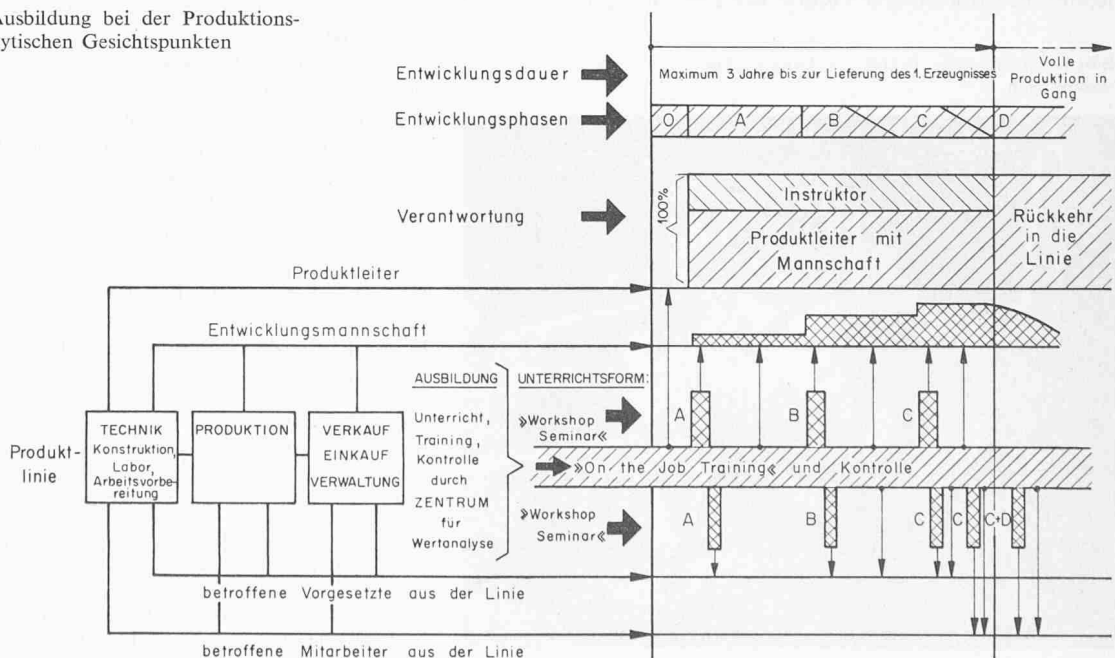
usbildung bei der Produktions-
ytischen Gesichtspunkten

Entwicklungsdauer

Maximum 3 Jahre bis zur Lieferung des 1. Erzeugnisses

Volle Produktion in Gang

Entwicklungsphasen

O A B C D

Verantwortung

100%

Instruktor

Produktleiter mit Mannschaft

Rückkehr in die Linie

Produktleiter

Entwicklungsmannschaft

AUSBILDUNG

UNTERRICHTSFORM:

Unterricht, Training, Kontrolle durch ZENTRUM für Wertanalyse

»Workshop Seminar«

A B C

»On the Job Training« und Kontrolle

»Workshop Seminar«

A B C C C+D

Produkt-linie

TECHNIK Konstruktion, Labor, Arbeitsvorbereitung

PRODUKTION

VERKAUF EINKAUF VERWALTUNG

betroffene Vorgesetzte aus der Linie

betroffene Mitarbeiter aus der Linie